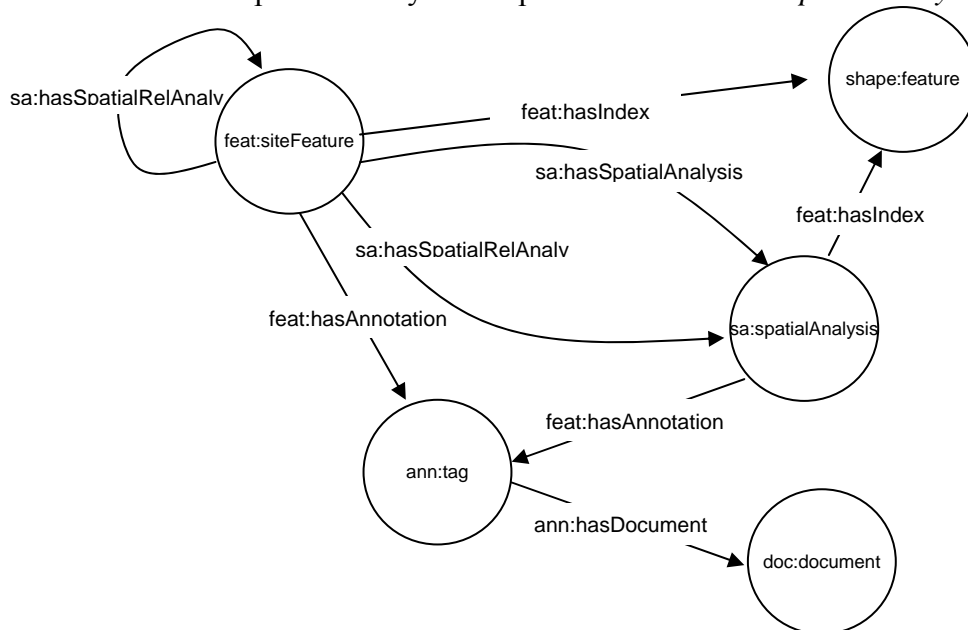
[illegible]

sa:hasSpatialRelAnaly

feat:siteFeature

feat:hasIndex

shape:feature

sa:hasSpatialAnalysis

feat:hasIndex

sa:hasSpatialRelAnaly

feat:hasAnnotation

sa:spatialAnalysis

feat:hasAnnotation

ann:tag

ann:hasDocument

doc:document